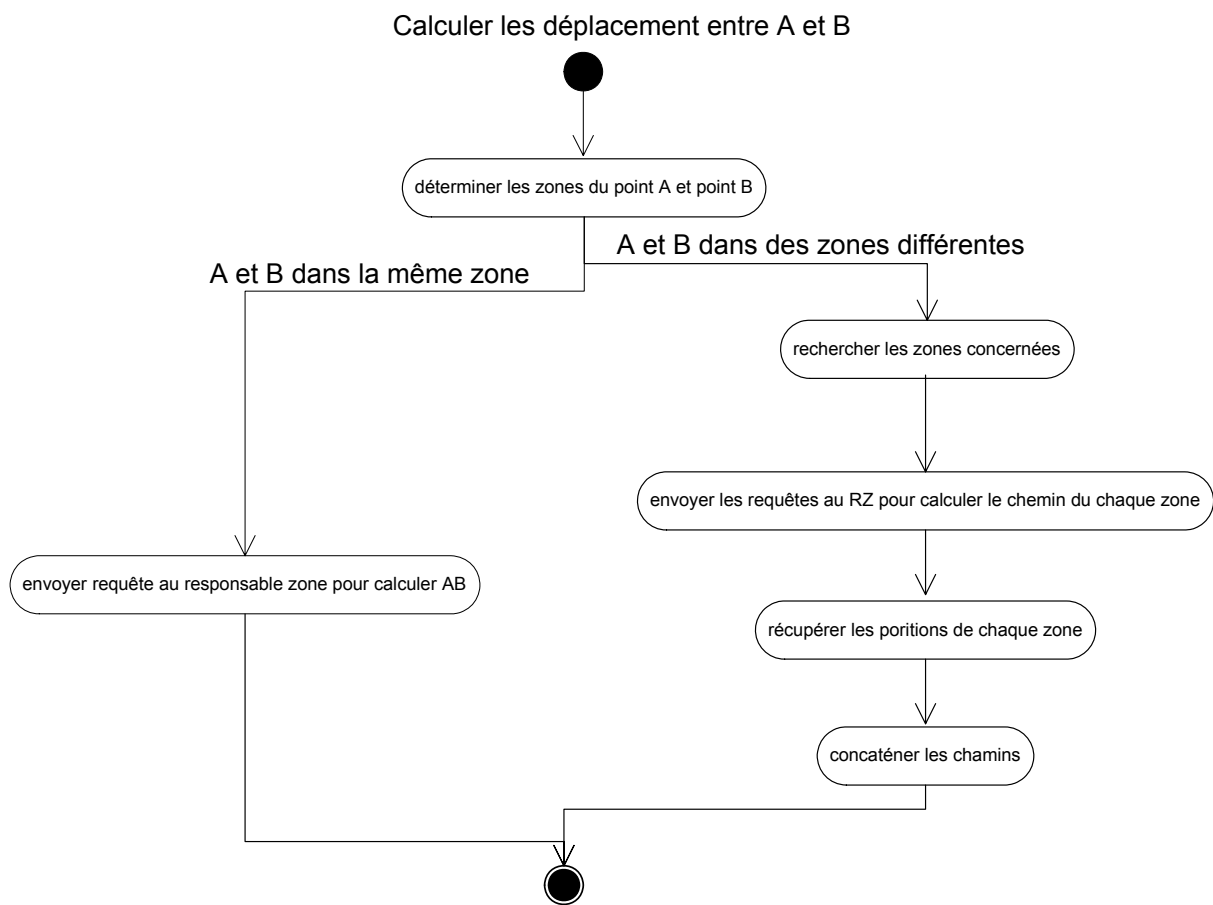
Calculer les déplacement entre A et B

déterminer les zones du point A et point B

A et B dans des zones différentes

A et B dans la même zone

rechercher les zones concernées

envoyer les requêtes au RZ pour calculer le chemin du chaque zone

envoyer requête au responsable zone pour calculer AB

récupérer les poritions de chaque zone

concaténer les chamins